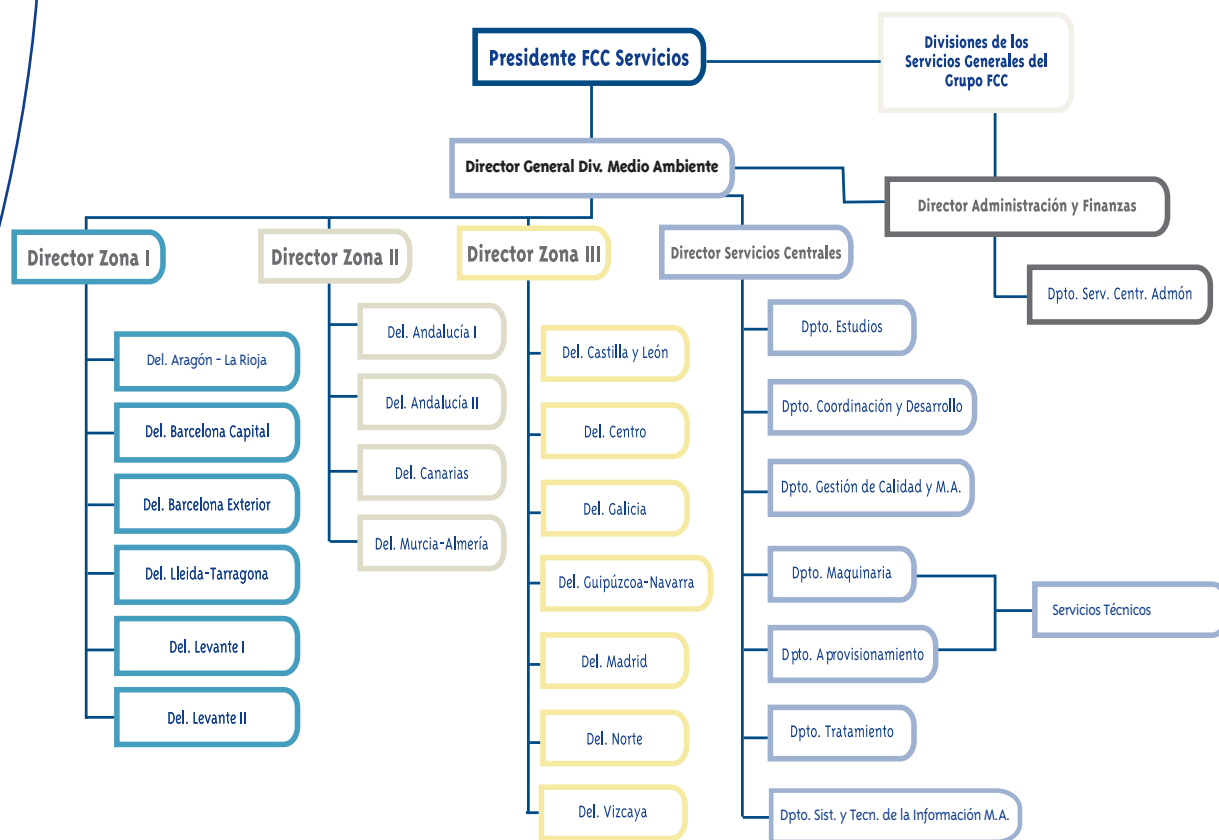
Presidente FCC Servicios

Divisiones de los Servicios Generales del Grupo FCC

Director General Div. Medio Ambiente

Director Administración y Finanzas

Dpto. Serv. Centr. Admón

Director Zona I

Del. Aragón - La Rioja

Del. Barcelona Capital

Del. Barcelona Exterior

Del. Lleida-Tarragona

Del. Levante I

Del. Levante II

Director Zona II

Del. Andalucía I

Del. Andalucía II

Del. Canarias

Del. Murcia-Almería

Director Zona III

Del. Castilla y León

Del. Centro

Del. Galicia

Del. Guipúzcoa-Navarra

Del. Madrid

Del. Norte

Del. Vizcaya

Director Servicios Centrales

Dpto. Estudios

Dpto. Coordinación y Desarrollo

Dpto. Gestión de Calidad y M.A.

Dpto. Maquinaria

Dpto. Aprovisionamiento

Servicios Técnicos

Dpto. Tratamiento

Dpto. Sist. y Tecn. de la Información M.A.